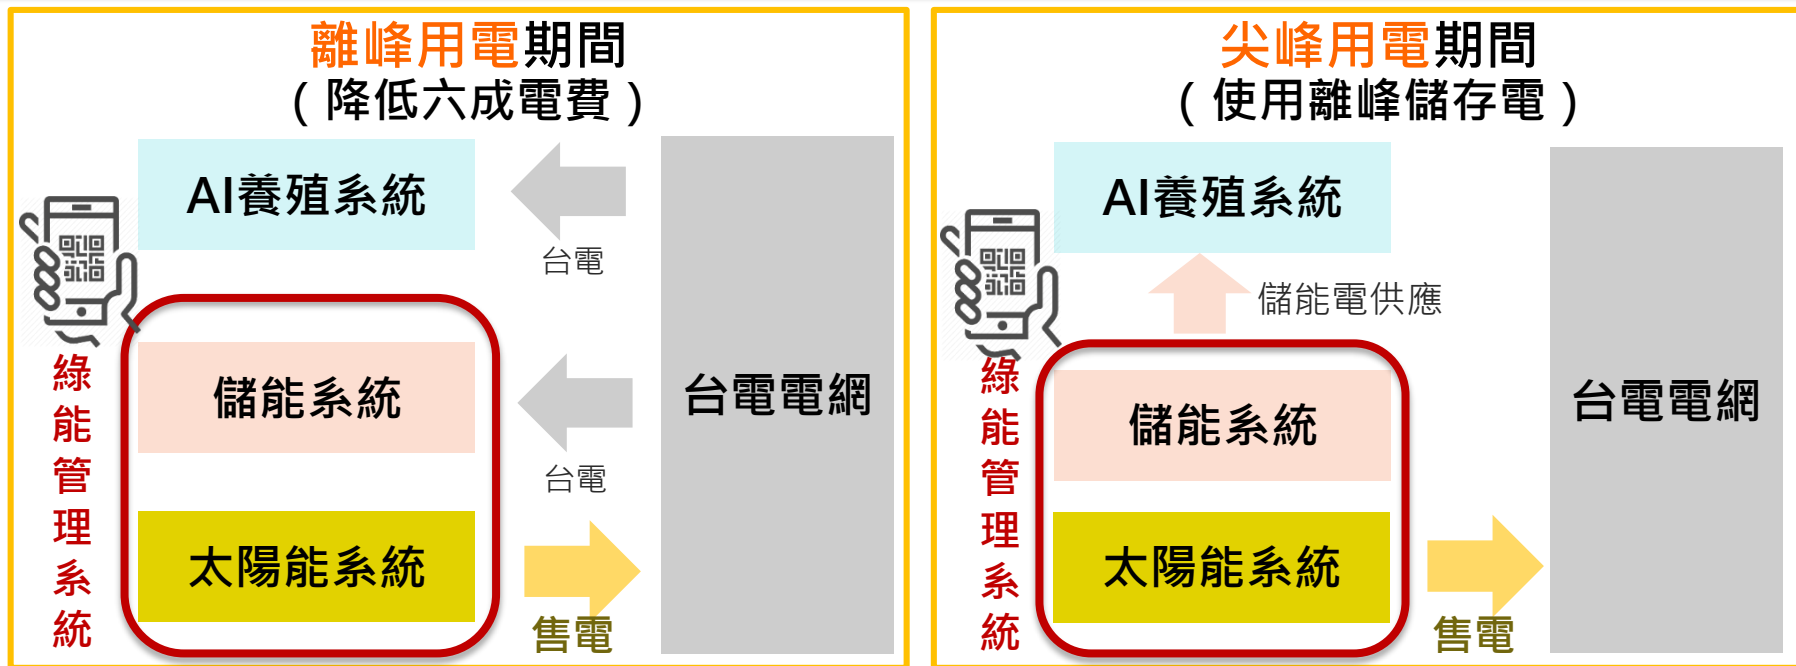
離峰用電期間
（降低六成電費）

AI養殖系統

台電

儲能系統

台電

太陽能系統

售電

台電電網

綠能管理系統

尖峰用電期間
（使用離峰儲存電）

AI養殖系統

儲能電供應

儲能系統

太陽能系統

售電

台電電網

綠能管理系統